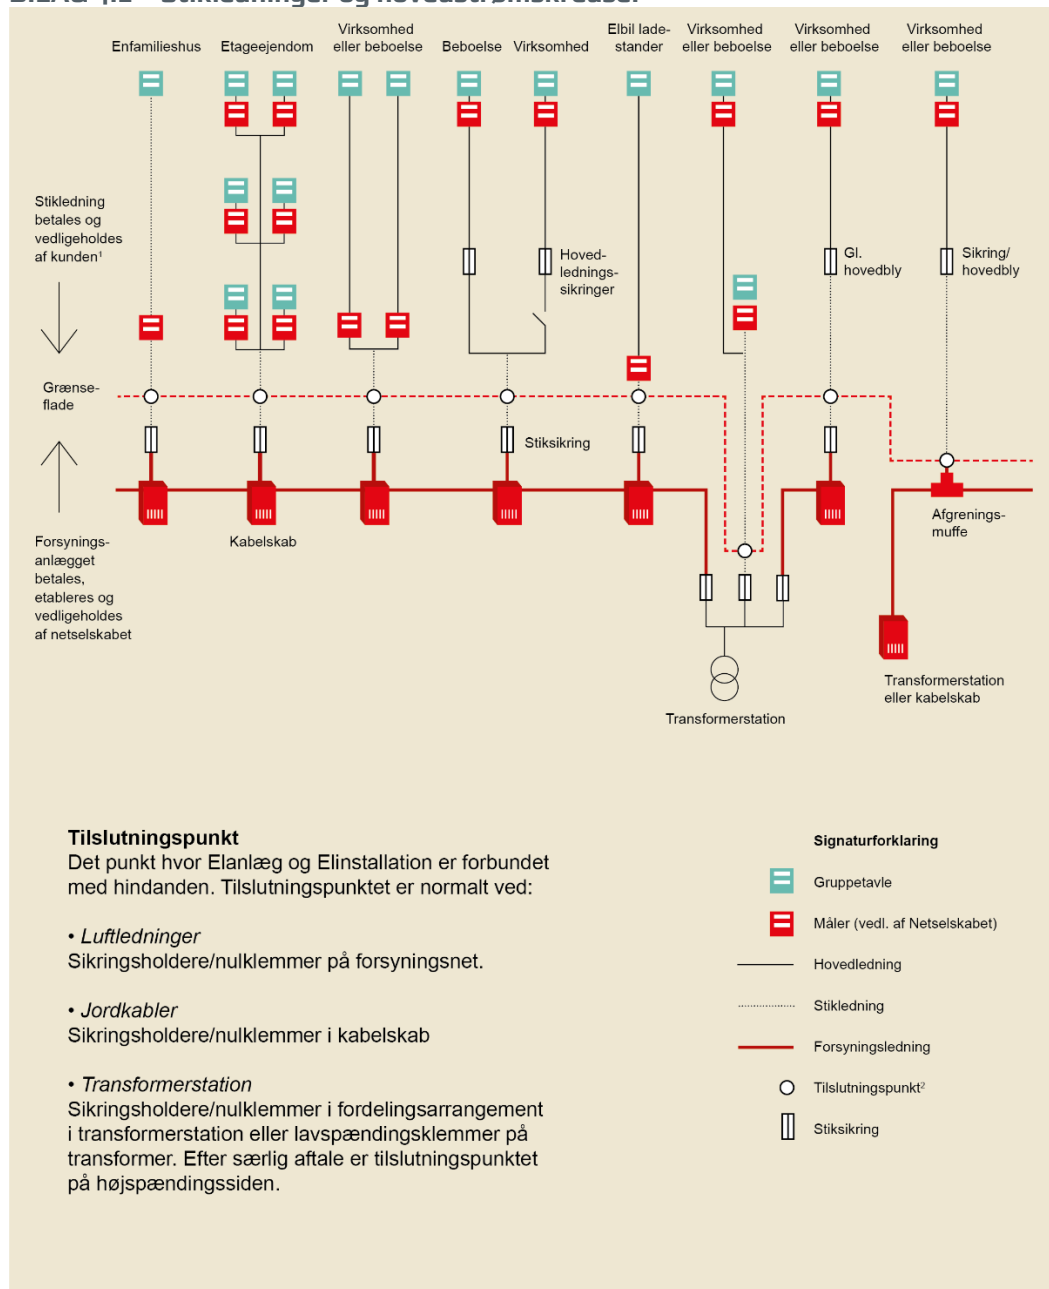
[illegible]

Enfamilieshus
Etageejendom
Virksomhed eller beboelse
Beboelse
Virksomhed
Elbil ladestander
Virksomhed eller beboelse
Virksomhed eller beboelse
Virksomhed eller beboelse

Stikledning betales og vedligeholdes af kunden¹

Hovedledningssikringer
Gl. hovedbly
Sikring/ hovedbly

Grænseflade

Stiksikring

Forsyningsanlægget betales, etableres og vedligeholdes af netselskabet

Kabelskab

Afgreningsmuffe

Transformerstation

Transformerstation eller kabelskab

**Tilslutningspunkt**
Det punkt hvor Elanlæg og Elinstallation er forbundet med hindanden. Tilslutningspunktet er normalt ved:

• *Luftledninger*
Sikringsholdere/nulklemmer på forsyningsnet.

• *Jordkabler*
Sikringsholdere/nulklemmer i kabelskab

• *Transformerstation*
Sikringsholdere/nulklemmer i fordelingsarrangement i transformerstation eller lavspændingsklemmer på transformer. Efter særlig aftale er tilslutningspunktet på højspændingssiden.

**Signaturforklaring**
Gruppetavle
Måler (vedl. af Netselskabet)
Hovedledning
Stikledning
Forsyningsledning
Tilslutningspunkt²
Stiksikring